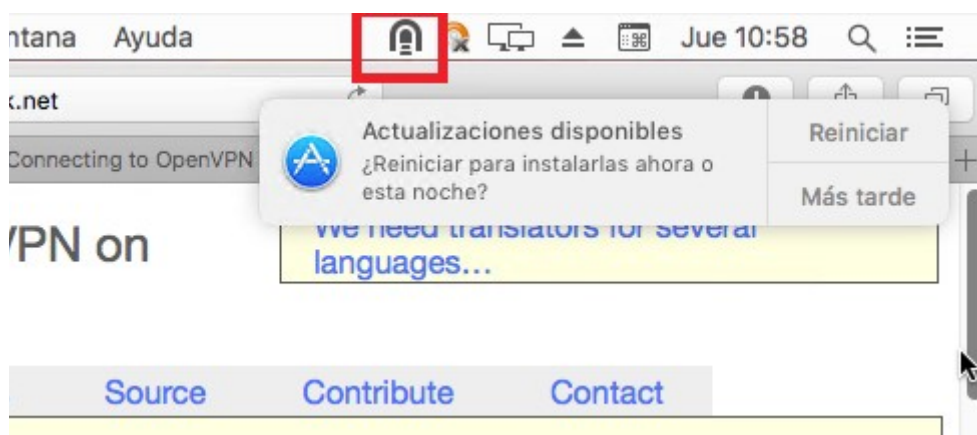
ntana Ayuda Jue 10:58

:.net

Connecting to OpenVPN

Actualizaciones disponibles
¿Reiniciar para instalarlas ahora o esta noche?

Reiniciar

Más tarde

'PN on

We need translators for several languages...

Source Contribute Contact